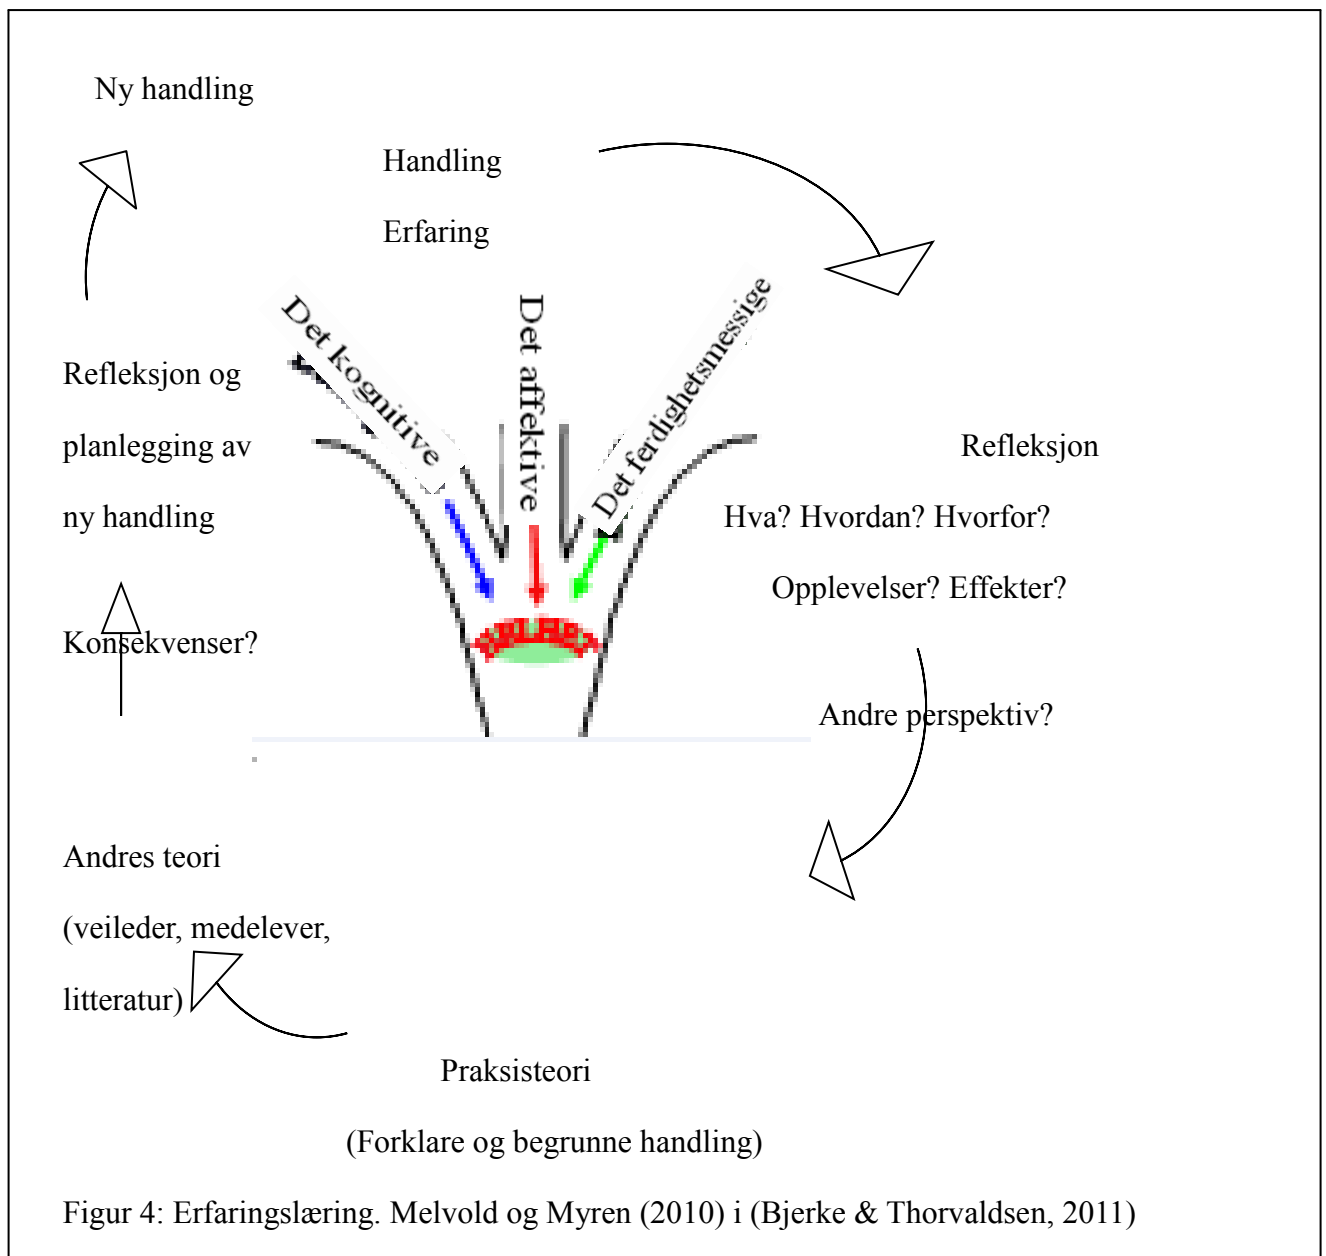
Ny handling

Handling

Erfaring

Det koguitive

Det affektive

Det ferdighetsmessige

Refleksjon og

planlegging av

ny handling

Konsekvenser?

Refleksjon

Hva? Hvordan? Hvorfor?

Opplevelser? Effekter?

Andre perspektiv?

Andres teori

(veileder, medelever,

litteratur)

Praksisteori

(Forklare og begrunne handling)

Figur 4: Erfaringslæring. Melvold og Myren (2010) i (Bjerke & Thorvaldsen, 2011)